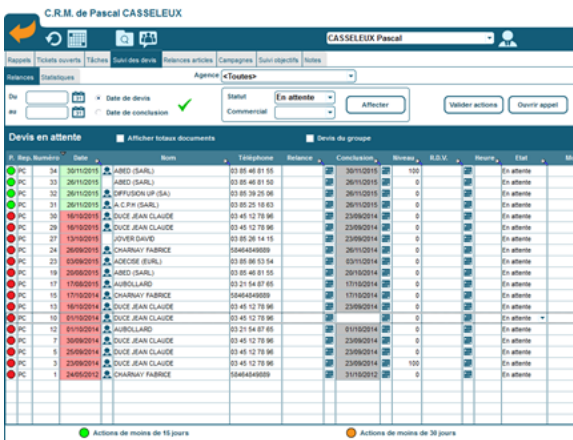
C.R.M. de Pascal CASSELEUX

CASSELEUX Pascal

Rappels | Tickets ouverts | Tâches | Suivi des devis | Relances articles | Campagnes | Suivi objectifs | Notes

Relances | Statistiques

Agence <Toutes>

Du
au

Date de devis
Date de conclusion

Statut En attente
Commercial

Affecter

Valider actions
Ouvrir appel

Devis en attente
Afficher totaux documents
Devis du groupe

| F. | Rep. | Numéro | Date | | Nom | Téléphone | Relance | | Conclusion | | Niveau | R.D.V. | | Heure | Etat | Mo |
|---|---|---|---|---|---|---|---|---|---|---|---|---|---|---|---|---|
| | PC | 34 | 30/11/2015 | | ABED (SARL) | 03 85 46 81 55 | | | 30/11/2015 | | 100 | | | | En attente | |
| | PC | 33 | 26/11/2015 | | ABED (SARL) | 03 85 46 81 50 | | | 26/11/2015 | | 0 | | | | En attente | |
| | PC | 32 | 26/11/2015 | | DIFFUSION UP (SA) | 03 85 39 25 66 | | | 26/11/2015 | | 0 | | | | En attente | |
| | PC | 31 | 26/11/2015 | | A.C.P.H (SARL) | 03 85 25 18 63 | | | 26/11/2015 | | 0 | | | | En attente | |
| | PC | 30 | 16/10/2015 | | DUCE JEAN CLAUDE | 03 45 12 78 96 | | | 23/09/2014 | | 0 | | | | En attente | |
| | PC | 29 | 16/10/2015 | | DUCE JEAN CLAUDE | 03 45 12 78 96 | | | 23/09/2014 | | 0 | | | | En attente | |
| | PC | 27 | 13/10/2015 | | JOVER DAVID | 03 85 26 14 15 | | | 23/09/2014 | | 0 | | | | En attente | |
| | PC | 24 | 20/06/2015 | | CHARNAY FABRICE | 58464849889 | | | 26/11/2014 | | 0 | | | | En attente | |
| | PC | 23 | 03/09/2015 | | ADECISE (EURL) | 03 85 86 53 54 | | | 03/11/2014 | | 0 | | | | En attente | |
| | PC | 19 | 29/08/2015 | | ABED (SARL) | 03 85 46 81 55 | | | 29/10/2014 | | 0 | | | | En attente | |
| | PC | 17 | 17/08/2015 | | AUBOLLARD | 03 21 54 87 65 | | | 17/10/2014 | | 0 | | | | En attente | |
| | PC | 15 | 17/10/2014 | | CHARNAY FABRICE | 58464849889 | | | 17/10/2014 | | 0 | | | | En attente | |
| | PC | 13 | 16/10/2014 | | DUCE JEAN CLAUDE | 03 45 12 78 96 | | | 23/09/2014 | | 0 | | | | En attente | |
| | PC | 10 | 01/10/2014 | | DUCE JEAN CLAUDE | 03 45 12 78 96 | | | | | 0 | | | | En attente | |
| | PC | 12 | 01/10/2014 | | AUBOLLARD | 03 21 54 87 65 | | | 01/10/2014 | | 0 | | | | En attente | |
| | PC | 7 | 30/09/2014 | | DUCE JEAN CLAUDE | 03 45 12 78 96 | | | 23/09/2014 | | 0 | | | | En attente | |
| | PC | 5 | 25/09/2014 | | DUCE JEAN CLAUDE | 03 45 12 78 96 | | | 23/09/2014 | | 0 | | | | En attente | |
| | PC | 3 | 23/09/2014 | | DUCE JEAN CLAUDE | 03 45 12 78 96 | | | 23/09/2014 | | 100 | | | | En attente | |
| | PC | 1 | 24/05/2012 | | CHARNAY FABRICE | 58464849889 | | | 31/10/2012 | | 0 | | | | En attente | |

Actions de moins de 15 jours
Actions de moins de 30 jours